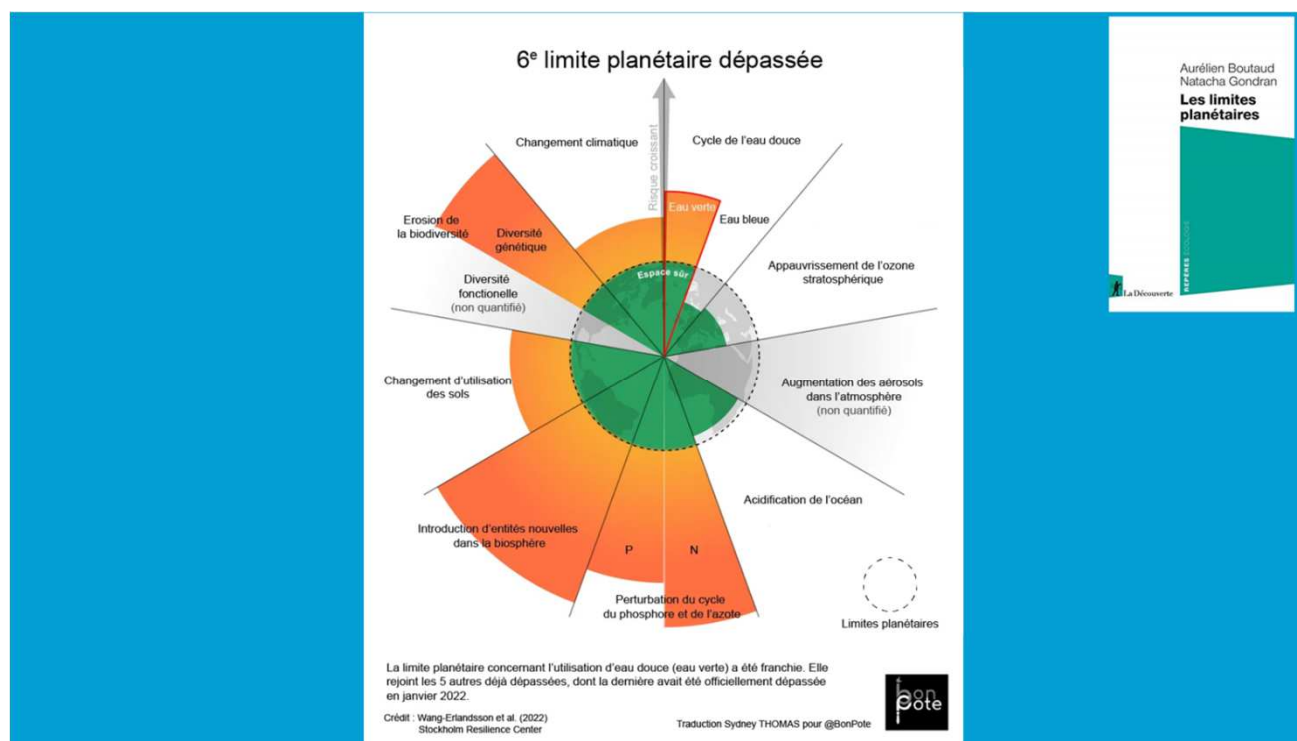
6$^e$ limite planétaire dépassée

Risque croissant

Changement climatique

Cycle de l'eau douce

Erosion de la biodiversité

Diversité génétique

Eau verte

Eau bleue

Espace sûr

Appauvrissement de l'ozone stratosphérique

Diversité fonctionelle (non quantifié)

Changement d'utilisation des sols

Augmentation des aérosols dans l'atmosphère (non quantifié)

Acidification de l'océan

Introduction d'entités nouvelles dans la biosphère

P

N

Perturbation du cycle du phosphore et de l'azote

Limites planétaires

La limite planétaire concernant l'utilisation d'eau douce (eau verte) a été franchie. Elle rejoint les 5 autres déjà dépassées, dont la dernière avait été officiellement dépassée en janvier 2022.

Crédit : Wang-Erlandsson et al. (2022) Stockholm Resilience Center

Traduction Sydney THOMAS pour @BonPote

Bon Pote

Aurélien Boutaud
Natacha Gondran
Les limites planétaires

REPÈRES ÉCOLOGIE

La Découverte